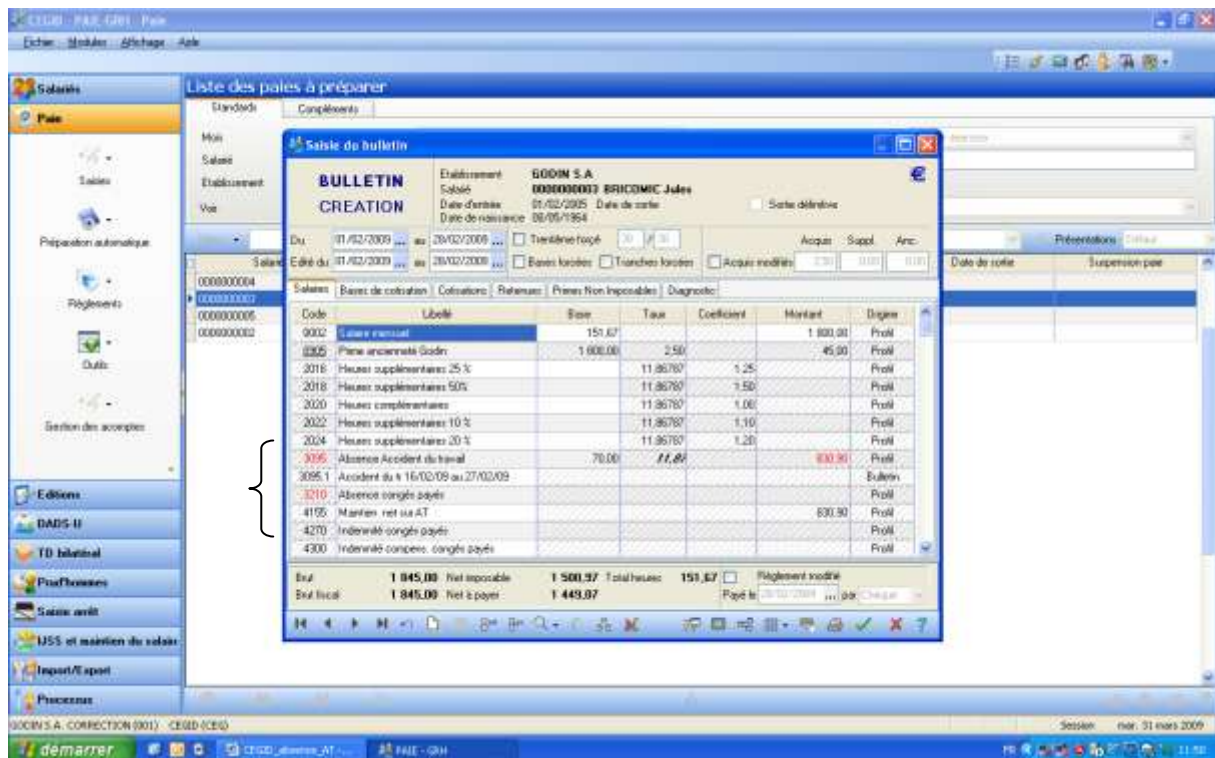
CEGID - PAIE GRH - Paie
Fichier Modules Affichage Aide

Salariés
Paie
Saisies
Préparation automatique
Règlements
Outils
Gestion des acomptes
Editions
DADS U
TD bilatéral
Prud'hommes
Saisie arrêt
IJSS et maintien du salaire
Import/Export
Processus

Liste des paies à préparer
Standards Compléments
Mois
Salarié
Etablissement
Voir

Salarié
0000000004
0000000003
0000000005
0000000002
Date de sortie
Suspension paie
Présentations Défaut

Saisie du bulletin
BULLETIN
CREATION
Etablissement GODIN S.A
Salarié 0000000003 BRICOMIC Jules
Date d'entrée 01/02/2005 Date de sortie
Date de naissance 08/05/1964
Sortie définitive
Du 01/02/2009 au 28/02/2009 Trentième forcé 30 / 30
Edité du 01/02/2009 au 28/02/2009 Bases forcées Tranches forcées Acquis modifiés
Acquis Suppl. Anc.
2,50 0,00 0,00

Salaires | Bases de cotisation | Cotisations | Retenues | Primes Non Imposables | Diagnostic

| Code | Libellé | Base | Taux | Coefficient | Montant | Origine |
|---|---|---|---|---|---|---|
| 0002 | Salaire mensuel | 151,67 | | | 1 800,00 | Profil |
| 0305 | Prime ancienneté Godin | 1 800,00 | 2,50 | | 45,00 | Profil |
| 2016 | Heures supplémentaires 25 % | | 11,86787 | 1,25 | | Profil |
| 2018 | Heures supplémentaires 50% | | 11,86787 | 1,50 | | Profil |
| 2020 | Heures complémentaires | | 11,86787 | 1,00 | | Profil |
| 2022 | Heures supplémentaires 10 % | | 11,86787 | 1,10 | | Profil |
| 2024 | Heures supplémentaires 20 % | | 11,86787 | 1,20 | | Profil |
| 3095 | Absence Accident du travail | 70,00 | 11,87 | | 830,90 | Profil |
| 3095.1 | Accident du tr 16/02/09 au 27/02/09 | | | | | Bulletin |
| 3210 | Absence congés payés | | | | | Profil |
| 4155 | Maintien net sur AT | | | | 830,90 | Profil |
| 4270 | Indemnité congés payés | | | | | Profil |
| 4300 | Indemnité compens. congés payés | | | | | Profil |

Brut 1 845,00 Net imposable 1 500,97 Total heures 151,67
Brut fiscal 1 845,00 Net à payer 1 449,87
Règlement modifié
Payé le 28/02/2009 par Chèque

GODIN S.A. CORRECTION (001) CEGID (CEG)
Session mar. 31 mars 2009
démarrer CEGID_absence_AT-... PAIE - GRH 11:50